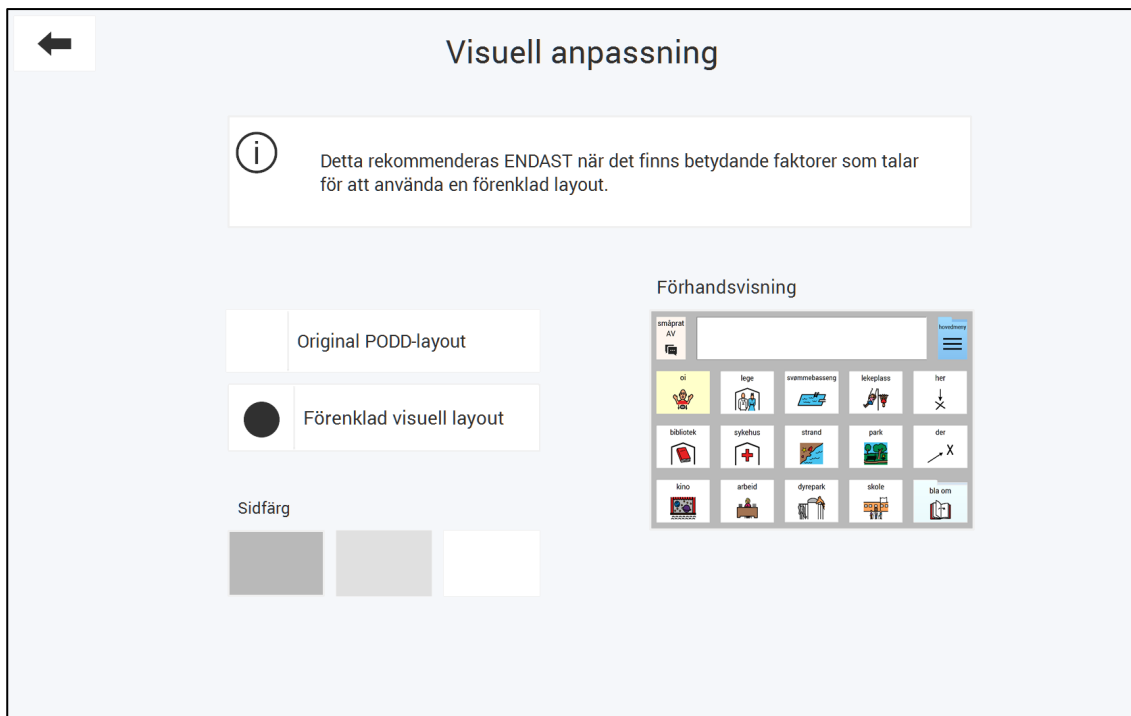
Visuell anpassning

Detta rekommenderas ENDAST när det finns betydande faktorer som talar för att använda en förenklad layout.

Förhandsvisning

Original PODD-layout

Förenklad visuell layout

Sidfärg

småprat AV

hovedmeny

oi

lege

svømmebasseng

lekeplass

her

bibliotek

sykehus

strand

park

der

kino

arbeid

dyrepark

skole

bla om